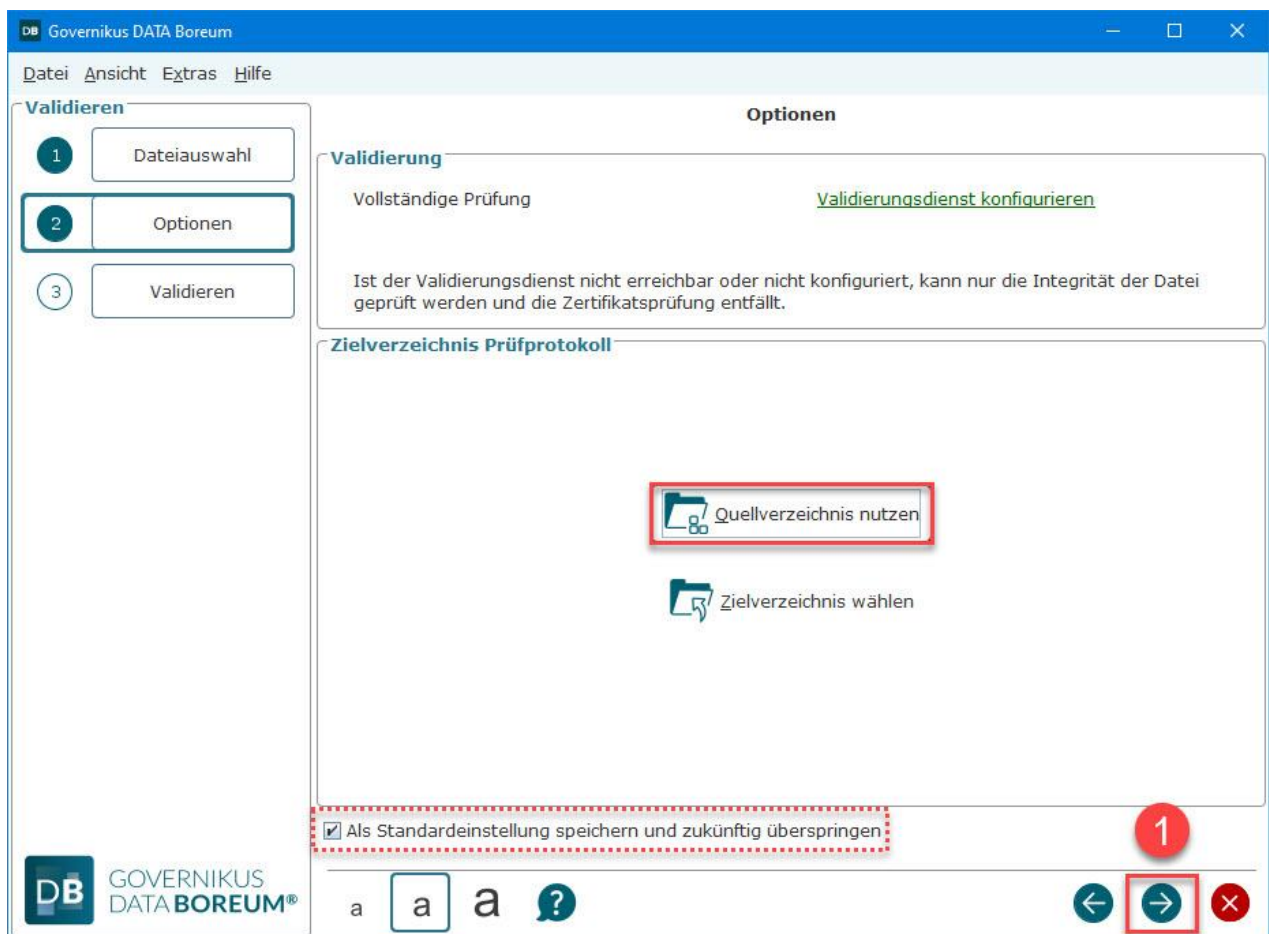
DB Governikus DATA Boreum

Datei Ansicht Extras Hilfe

Validieren

1 Dateiauswahl

2 Optionen

3 Validieren

Optionen

Validierung

Vollständige Prüfung

Validierungsdienst konfigurieren

Ist der Validierungsdienst nicht erreichbar oder nicht konfiguriert, kann nur die Integrität der Datei geprüft werden und die Zertifikatsprüfung entfällt.

Zielverzeichnis Prüfprotokoll

Quellverzeichnis nutzen

Zielverzeichnis wählen

Als Standardeinstellung speichern und zukünftig überspringen

1

DB GOVERNIKUS DATA BOREUM®

a a a